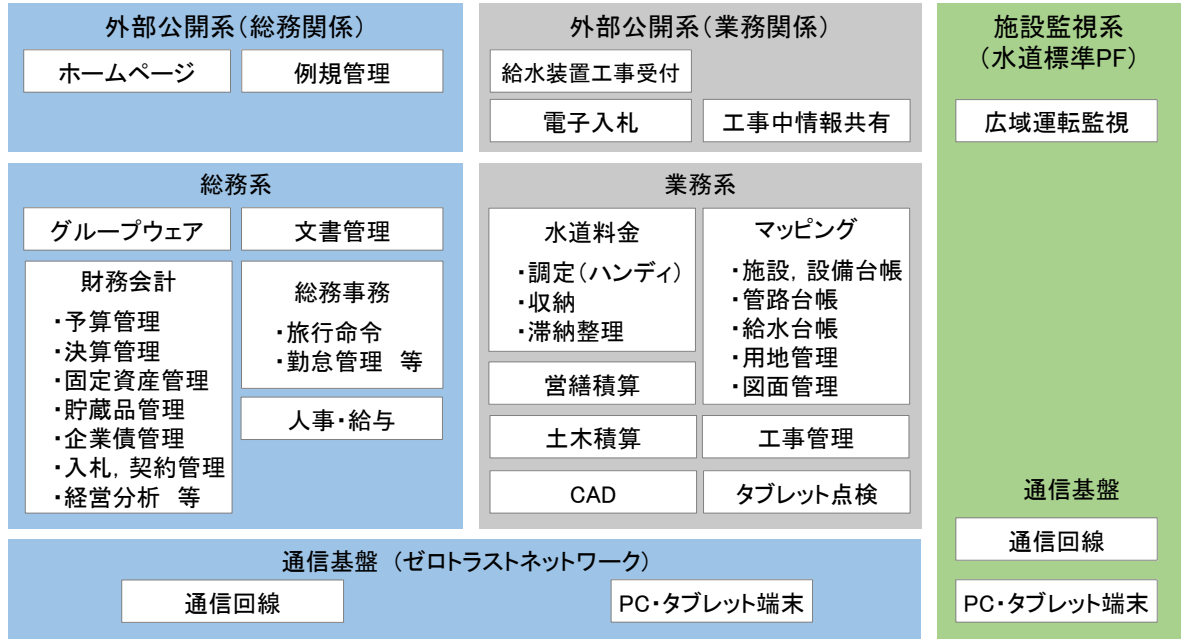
外部公開系（総務関係）

ホームページ

例規管理

外部公開系（業務関係）

給水装置工事受付

電子入札

工事中情報共有

施設監視系
（水道標準PF）

広域運転監視

総務系

グループウェア

文書管理

財務会計
・予算管理
・決算管理
・固定資産管理
・貯蔵品管理
・企業債管理
・入札，契約管理
・経営分析　等

総務事務
・旅行命令
・勤怠管理　等

人事・給与

業務系

水道料金
・調定（ハンディ）
・収納
・滞納整理

マッピング
・施設，設備台帳
・管路台帳
・給水台帳
・用地管理
・図面管理

営繕積算

土木積算

工事管理

CAD

タブレット点検

通信基盤

通信回線

PC・タブレット端末

通信基盤　（ゼロトラストネットワーク）

通信回線

PC・タブレット端末